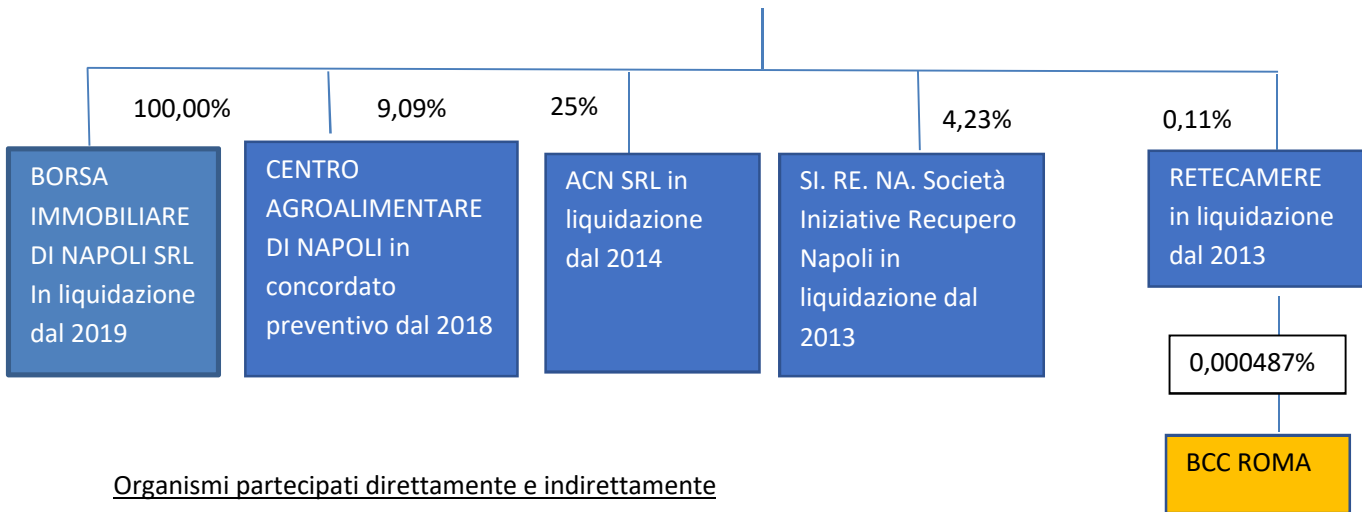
100,00%

BORSA IMMOBILIARE DI NAPOLI SRL In liquidazione dal 2019

9,09%

CENTRO AGROALIMENTARE DI NAPOLI in concordato preventivo dal 2018

25%

ACN SRL in liquidazione dal 2014

4,23%

SI. RE. NA. Società Iniziative Recupero Napoli in liquidazione dal 2013

0,11%

RETECAMERE in liquidazione dal 2013

0,000487%

BCC ROMA

Organismi partecipati direttamente e indirettamente